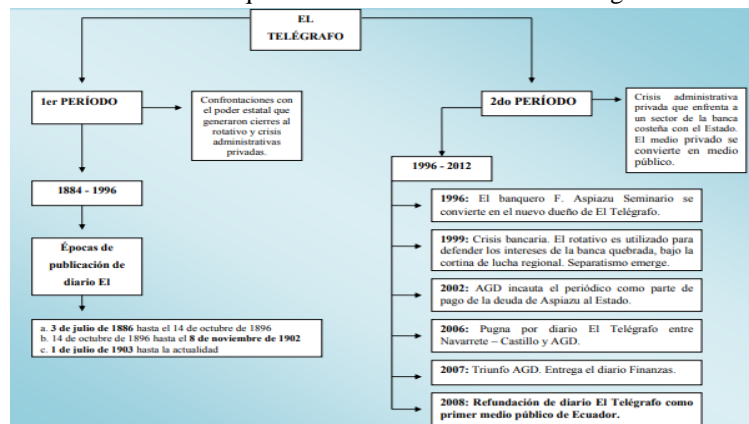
EL TELÉGRAFO

1er PERÍODO

Confrontaciones con el poder estatal que generaron cierres al rotativo y crisis administrativas privadas.

1884 - 1996

Épocas de publicación de diario El

a. **3 de julio de 1886** hasta el 14 de octubre de 1896
b. 14 de octubre de 1896 hasta el **8 de noviembre de 1902**
c. **1 de julio de 1903** hasta la actualidad

2do PERÍODO

Crisis administrativa privada que enfrenta a un sector de la banca costeña con el Estado. El medio privado se convierte en medio público.

1996 - 2012

**1996:** El banquero F. Aspiazu Seminario se convierte en el nuevo dueño de El Telégrafo.

**1999:** Crisis bancaria. El rotativo es utilizado para defender los intereses de la banca quebrada, bajo la cortina de lucha regional. Separatismo emerge.

**2002:** AGD incauta el periódico como parte de pago de la deuda de Aspiazu al Estado.

**2006:** Pugna por diario El Telégrafo entre Navarrete – Castillo y AGD.

**2007:** Triunfo AGD. Entrega el diario Finanzas.

**2008: Refundación de diario El Telégrafo como primer medio público de Ecuador.**